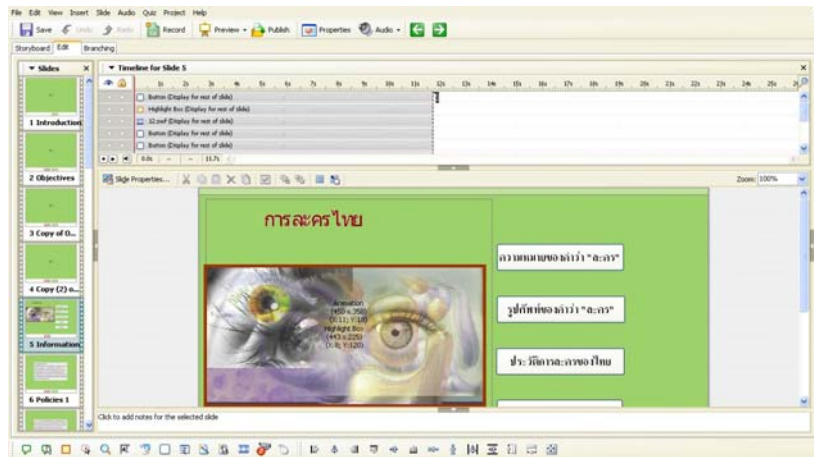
File Edit View Insert Slide Audio Quiz Project Help

Save Undo Redo Record Preview Publish Properties Audio

Storyboard Edit Branching

Slides

1 Introduction

2 Objectives

3 Copy of O...

4 Copy (2) o...

5 Information

6 Policies 1

Timeline for Slide 5

Button (Display for rest of slide)
Highlight Box (Display for rest of slide)
12.swf (Display for rest of slide)
Button (Display for rest of slide)
Button (Display for rest of slide)

0.0s 11.7s

Slide Properties...

Zoom: 100%

การละครไทย

Animation (450 x 350) (X:11, Y:18) Highlight Box (443 x 225) (X:8, Y:120)

ความหมายของคำว่า "ละคร"

รูปศัพท์ของคำว่า "ละคร"

ประวัติการละครของไทย

Click to add notes for the selected slide